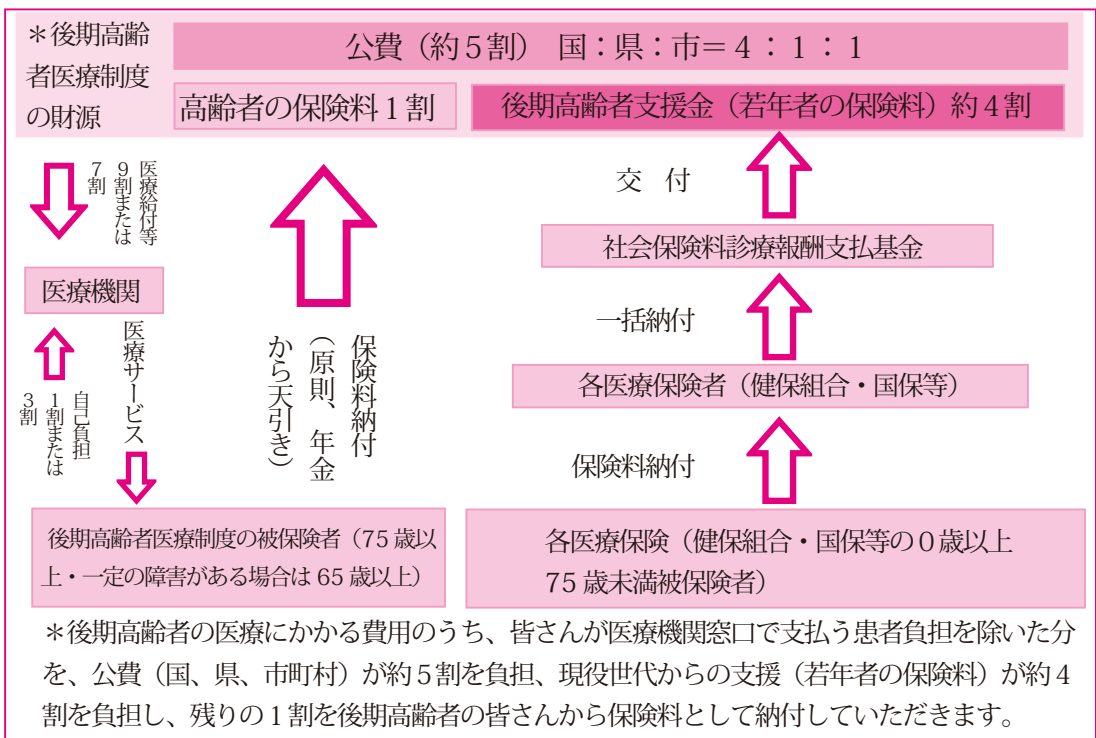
＊後期高齢者医療制度の財源

公費（約５割）　国：県：市＝４：１：１

高齢者の保険料１割

後期高齢者支援金（若年者の保険料）約４割

医療給付等 9割または 7割

医療機関

医療サービス

自己負担 1割または 3割

保険料納付（原則、年金から天引き）

交　付

社会保険料診療報酬支払基金

一括納付

各医療保険者（健保組合・国保等）

保険料納付

後期高齢者医療制度の被保険者（75 歳以上・一定の障害がある場合は 65 歳以上）

各医療保険（健保組合・国保等の０歳以上 75 歳未満被保険者）

＊後期高齢者の医療にかかる費用のうち、皆さんが医療機関窓口で支払う患者負担を除いた分を、公費（国、県、市町村）が約５割を負担、現役世代からの支援（若年者の保険料）が約４割を負担し、残りの１割を後期高齢者の皆さんから保険料として納付していただきます。